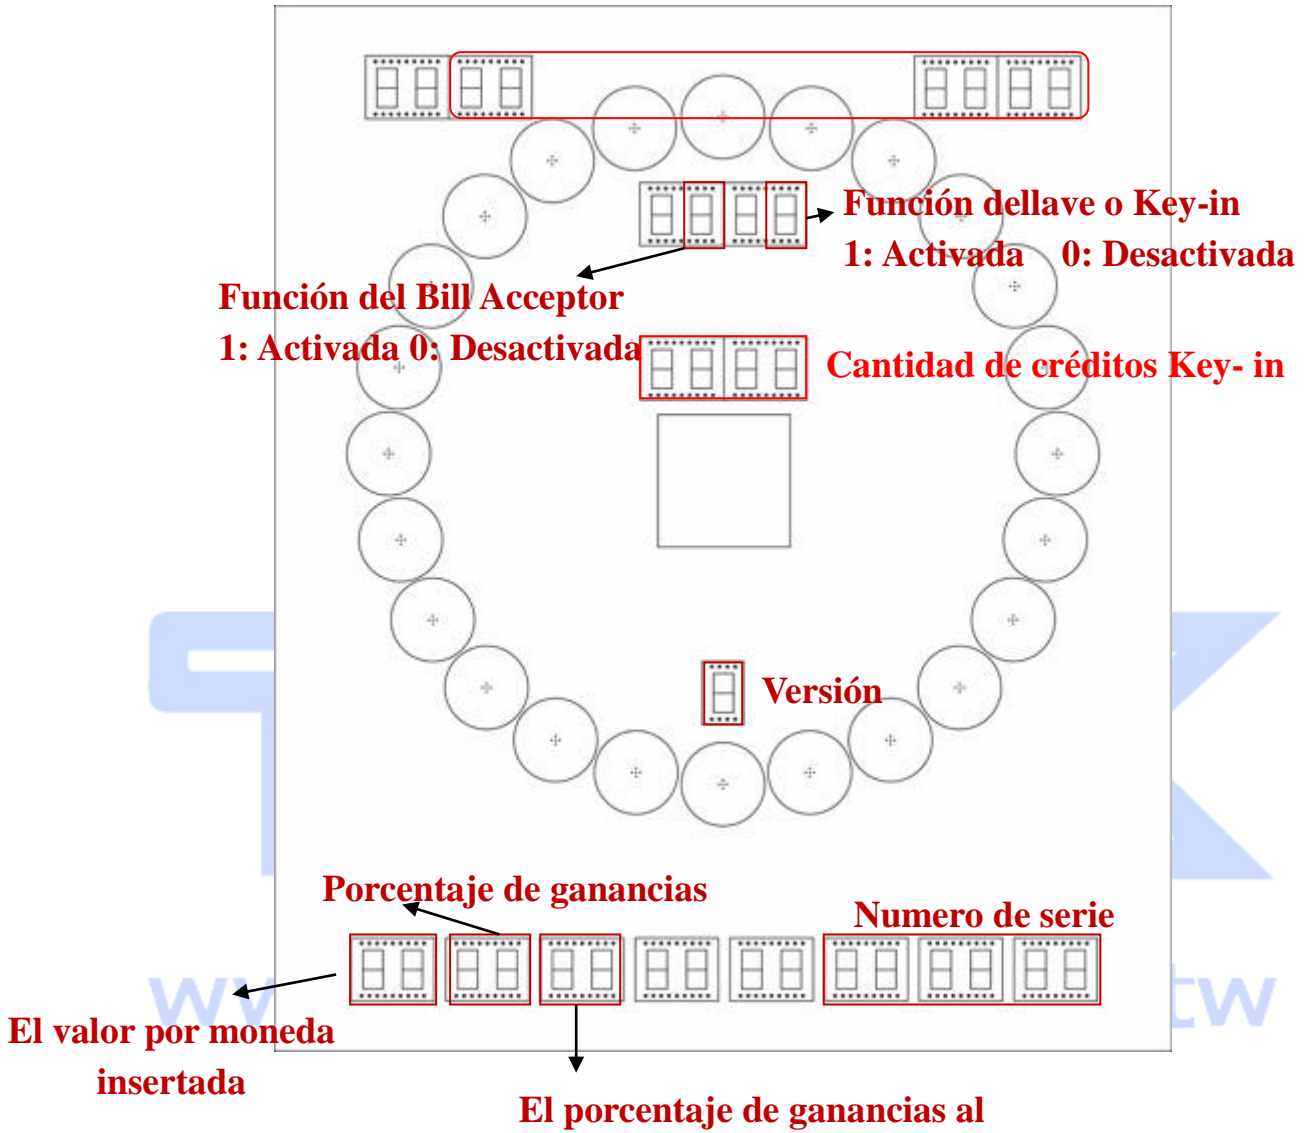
Función dellave o Key-in
1: Activada 0: Desactivada

Función del Bill Acceptor
1: Activada 0: Desactivada

Cantidad de créditos Key- in

Versión

Porcentaje de ganancias

Numero de serie

El valor por moneda insertada

El porcentaje de ganancias al